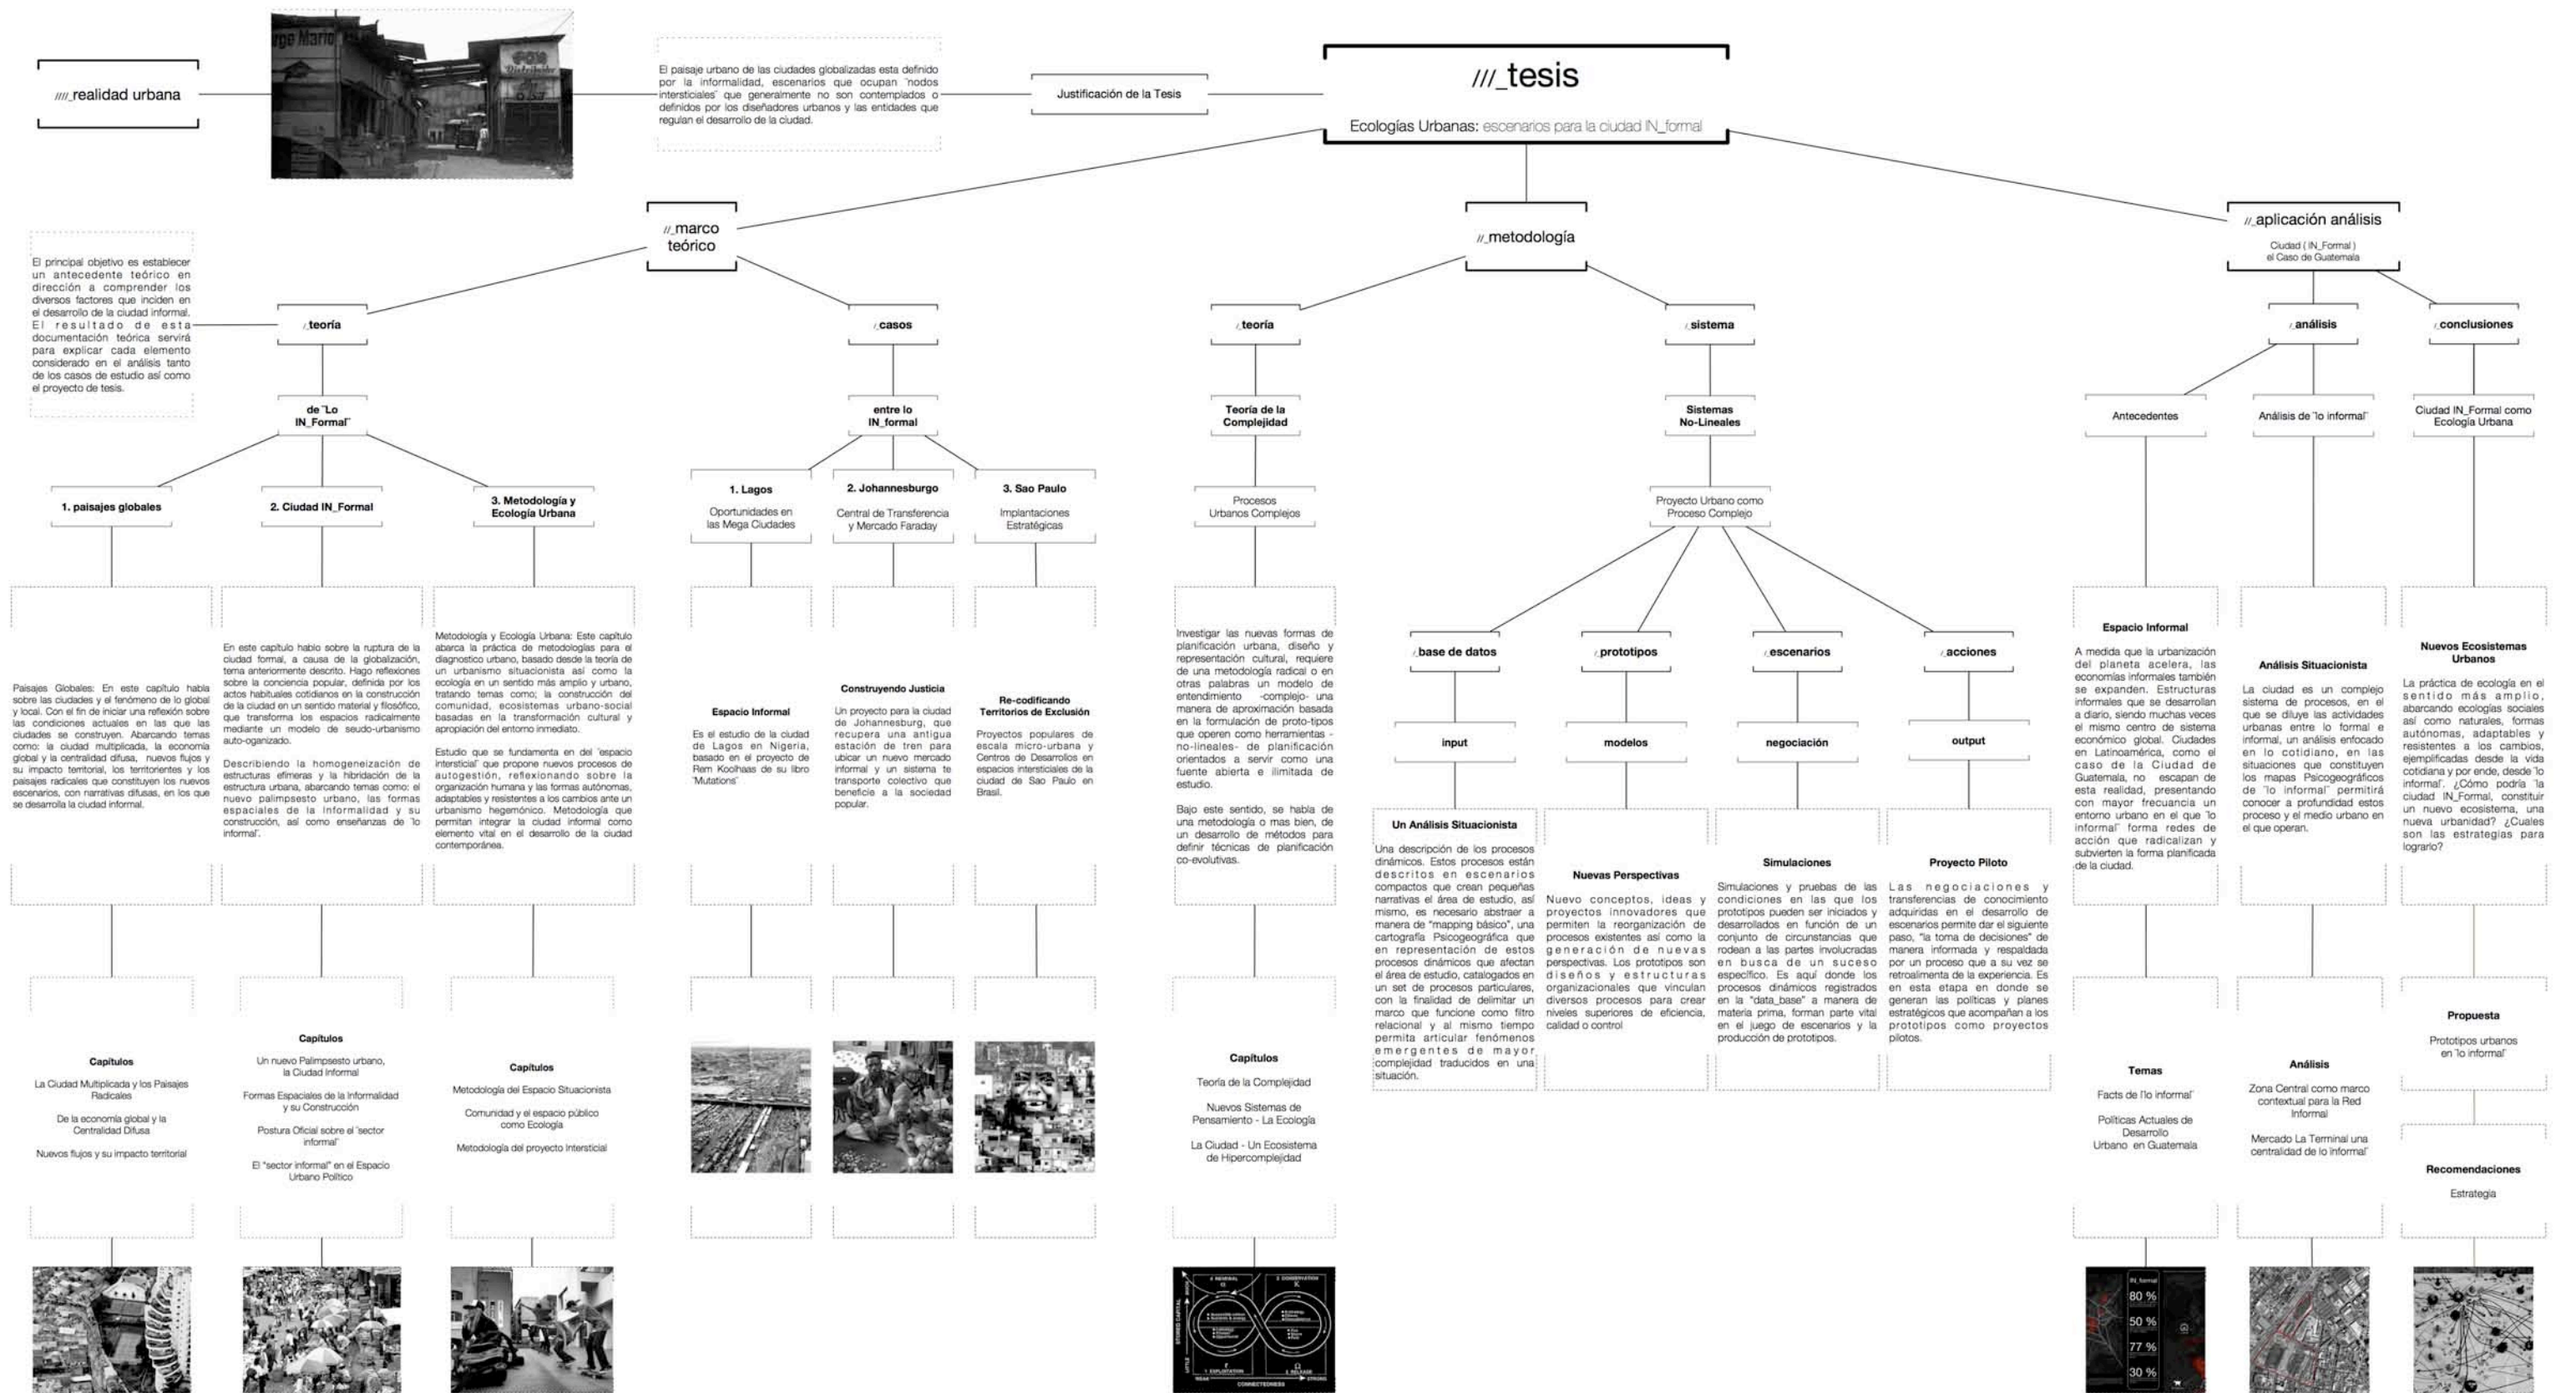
////_realidad urbana

El paisaje urbano de las ciudades globalizadas esta definido por la informalidad, escenarios que ocupan "nodos intersticiales" que generalmente no son contemplados o definidos por los diseñadores urbanos y las entidades que regulan el desarrollo de la ciudad.

Justificación de la Tesis

///_tesis

Ecologías Urbanas: escenarios para la ciudad IN_formal

//_marco teórico

El principal objetivo es establecer un antecedente teórico en dirección a comprender los diversos factores que inciden en el desarrollo de la ciudad informal. El resultado de esta documentación teórica servirá para explicar cada elemento considerado en el análisis tanto de los casos de estudio así como el proyecto de tesis.

/_teoría

de "Lo IN_Formal"

1. paisajes globales

Paisajes Globales: En este capítulo habla sobre las ciudades y el fenómeno de lo global y local. Con el fin de iniciar una reflexión sobre las condiciones actuales en las que las ciudades se construyen. Abarcando temas como: la ciudad multiplicada, la economía global y la centralidad difusa, nuevos flujos y su impacto territorial, los territorientes y los paisajes radicales que constituyen los nuevos escenarios, con narrativas difusas, en los que se desarrolla la ciudad informal.

Capítulos

La Ciudad Multiplicada y los Paisajes Radicales

De la economía global y la Centralidad Difusa

Nuevos flujos y su impacto territorial

2. Ciudad IN_Formal

En este capitulo hablo sobre la ruptura de la ciudad formal, a causa de la globalización, tema anteriormente descrito. Hago reflexiones sobre la conciencia popular, definida por los actos habituales cotidianos en la construcción de la ciudad en un sentido material y filosófico, que transforma los espacios radicalmente mediante un modelo de seudo-urbanismo auto-organizado.

Describiendo la homogeneización de estructuras efímeras y la hibridación de la estructura urbana, abarcando temas como: el nuevo palimpsesto urbano, las formas espaciales de la informalidad y su construcción, así como enseñanzas de "lo informal".

Capítulos

Un nuevo Palimpsesto urbano, la Ciudad Informal

Formas Espaciales de la Informalidad y su Construcción

Postura Oficial sobre el "sector informal"

El "sector informal" en el Espacio Urbano Político

3. Metodología y Ecología Urbana

Metodología y Ecología Urbana: Este capítulo abarca la práctica de metodologías para el diagnostico urbano, basado desde la teoría de un urbanismo situacionista así como la ecología en un sentido más amplio y urbano, tratando temas como; la construcción del comunidad, ecosistemas urbano-social basadas en la transformación cultural y apropiación del entorno inmediato.

Estudio que se fundamenta en del "espacio intersticial" que propone nuevos procesos de autogestión, reflexionando sobre la organización humana y las formas autónomas, adaptables y resistentes a los cambios ante un urbanismo hegemónico. Metodología que permitan integrar la ciudad informal como elemento vital en el desarrollo de la ciudad contemporánea.

Capítulos

Metodología del Espacio Situacionista

Comunidad y el espacio público como Ecología

Metodología del proyecto Intersticial

/_casos

entre lo IN_formal

1. Lagos

Oportunidades en las Mega Ciudades

Espacio Informal

Es el estudio de la ciudad de Lagos en Nigeria, basado en el proyecto de Rem Koolhaas de su libro "Mutations"

2. Johannesburgo

Central de Transferencia y Mercado Faraday

Construyendo Justicia

Un proyecto para la ciudad de Johannesburg, que recupera una antigua estación de tren para ubicar un nuevo mercado informal y un sistema te transporte colectivo que beneficie a la sociedad popular.

3. Sao Paulo

Implantaciones Estratégicas

Re-codificando Territorios de Exclusión

Proyectos populares de escala micro-urbana y Centros de Desarrollos en espacios intersticiales de la ciudad de Sao Paulo en Brasil.

//_metodología

/_teoría

Teoría de la Complejidad

Procesos Urbanos Complejos

Investigar las nuevas formas de planificación urbana, diseño y representación cultural, requiere de una metodología radical o en otras palabras un modelo de entendimiento -complejo- una manera de aproximación basada en la formulación de proto-tipos que operen como herramientas -no-lineales- de planificación orientados a servir como una fuente abierta e ilimitada de estudio.

Bajo este sentido, se habla de una metodología o mas bien, de un desarrollo de métodos para definir técnicas de planificación co-evolutivas.

Capítulos

Teoría de la Complejidad

Nuevos Sistemas de Pensamiento - La Ecología

La Ciudad - Un Ecosistema de Hipercomplejidad

/_sistema

Sistemas No-Lineales

Proyecto Urbano como Proceso Complejo

/_base de datos

input

Un Análisis Situacionista

Una descripción de los procesos dinámicos. Estos procesos están descritos en escenarios compactos que crean pequeñas narrativas el área de estudio, así mismo, es necesario abstraer a manera de "mapping básico", una cartografía Psicogeográfica que en representación de estos procesos dinámicos que afectan el área de estudio, catalogados en un set de procesos particulares, con la finalidad de delimitar un marco que funcione como filtro relacional y al mismo tiempo permita articular fenómenos emergentes de mayor complejidad traducidos en una situación.

/_prototipos

modelos

Nuevas Perspectivas

Nuevo conceptos, ideas y proyectos innovadores que permiten la reorganización de procesos existentes así como la generación de nuevas perspectivas. Los prototipos son diseños y estructuras organizacionales que vinculan diversos procesos para crear niveles superiores de eficiencia, calidad o control

/_escenarios

negociación

Simulaciones

Simulaciones y pruebas de las condiciones en las que los prototipos pueden ser iniciados y desarrollados en función de un conjunto de circunstancias que rodean a las partes involucradas en busca de un suceso especifico. Es aquí donde los procesos dinámicos registrados en la "data_base" a manera de materia prima, forman parte vital en el juego de escenarios y la producción de prototipos.

/_acciones

output

Proyecto Piloto

Las negociaciones y transferencias de conocimiento adquiridas en el desarrollo de escenarios permite dar el siguiente paso, "la toma de decisiones" de manera informada y respaldada por un proceso que a su vez se retroalimenta de la experiencia. Es en esta etapa en donde se generan las políticas y planes estratégicos que acompañan a los prototipos como proyectos pilotos.

//_aplicación análisis

Ciudad ( IN_Formal ) el Caso de Guatemala

/_análisis

Antecedentes

Espacio Informal

A medida que la urbanización del planeta acelera, las economías informales también se expanden. Estructuras informales que se desarrollan a diario, siendo muchas veces el mismo centro de sistema económico global. Ciudades en Latinoamérica, como el caso de la Ciudad de Guatemala, no escapan de esta realidad, presentando con mayor frecuancia un entorno urbano en el que "lo informal" forma redes de acción que radicalizan y subvierten la forma planificada de la ciudad.

Temas

Facts de l"lo informal"

Políticas Actuales de Desarrollo Urbano en Guatemala

Análisis de "lo informal"

Análisis Situacionista

La ciudad es un complejo sistema de procesos, en el que se diluye las actividades urbanas entre lo formal e informal, un análisis enfocado en lo cotidiano, en las situaciones que constituyen los mapas Psicogeográficos de "lo informal" permitirá conocer a profundidad estos proceso y el medio urbano en el que operan.

Análisis

Zona Central como marco contextual para la Red Informal

Mercado La Terminal una centralidad de lo informal

/_conclusiones

Ciudad IN_Formal como Ecología Urbana

Nuevos Ecosistemas Urbanos

La práctica de ecología en el sentido más amplio, abarcando ecologías sociales así como naturales, formas autónomas, adaptables y resistentes a los cambios, ejemplificadas desde la vida cotidiana y por ende, desde "lo informal". ¿Cómo podría "la ciudad IN_Formal, constituir un nuevo ecosistema, una nueva urbanidad? ¿Cuales son las estrategias para lograrlo?

Propuesta

Prototipos urbanos en "lo informal"

Recomendaciones

Estrategia

IN_formal
80 %
50 %
77 %
30 %